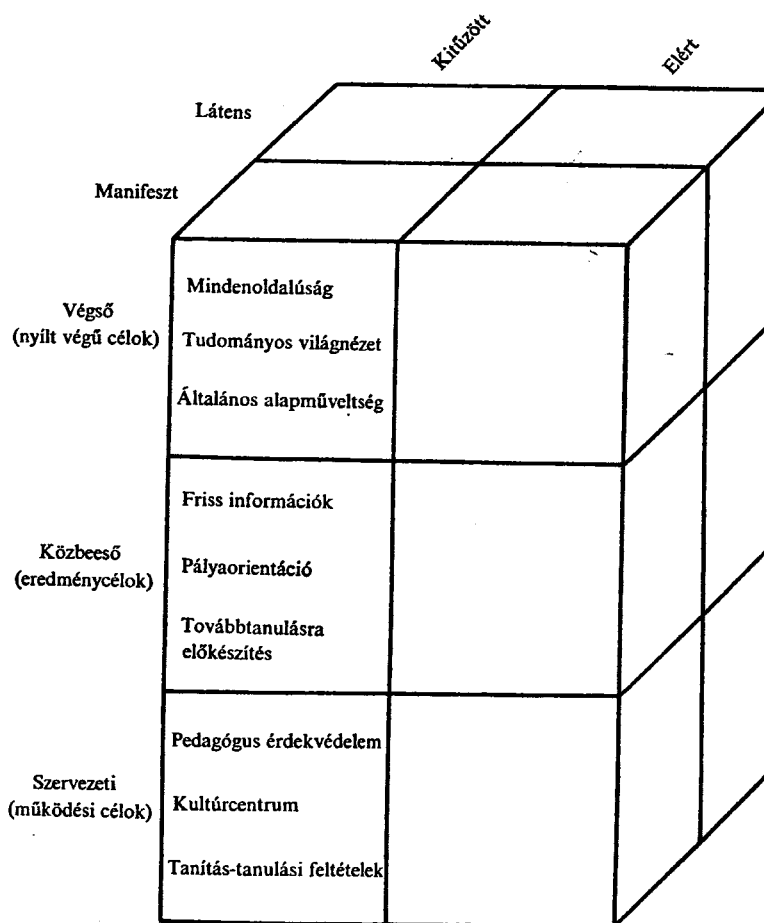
Kitűzött

Elért

Látens

Manifeszt

Végső
(nyílt végű célok)

Mindenoldalúság

Tudományos világnézet

Általános alapműveltség

Közbeeső
(eredménycélok)

Friss információk

Pályaorientáció

Továbbtanulásra előkészítés

Szervezeti
(működési célok)

Pedagógus érdekvédelem

Kultúrcentrum

Tanítás-tanulási feltételek